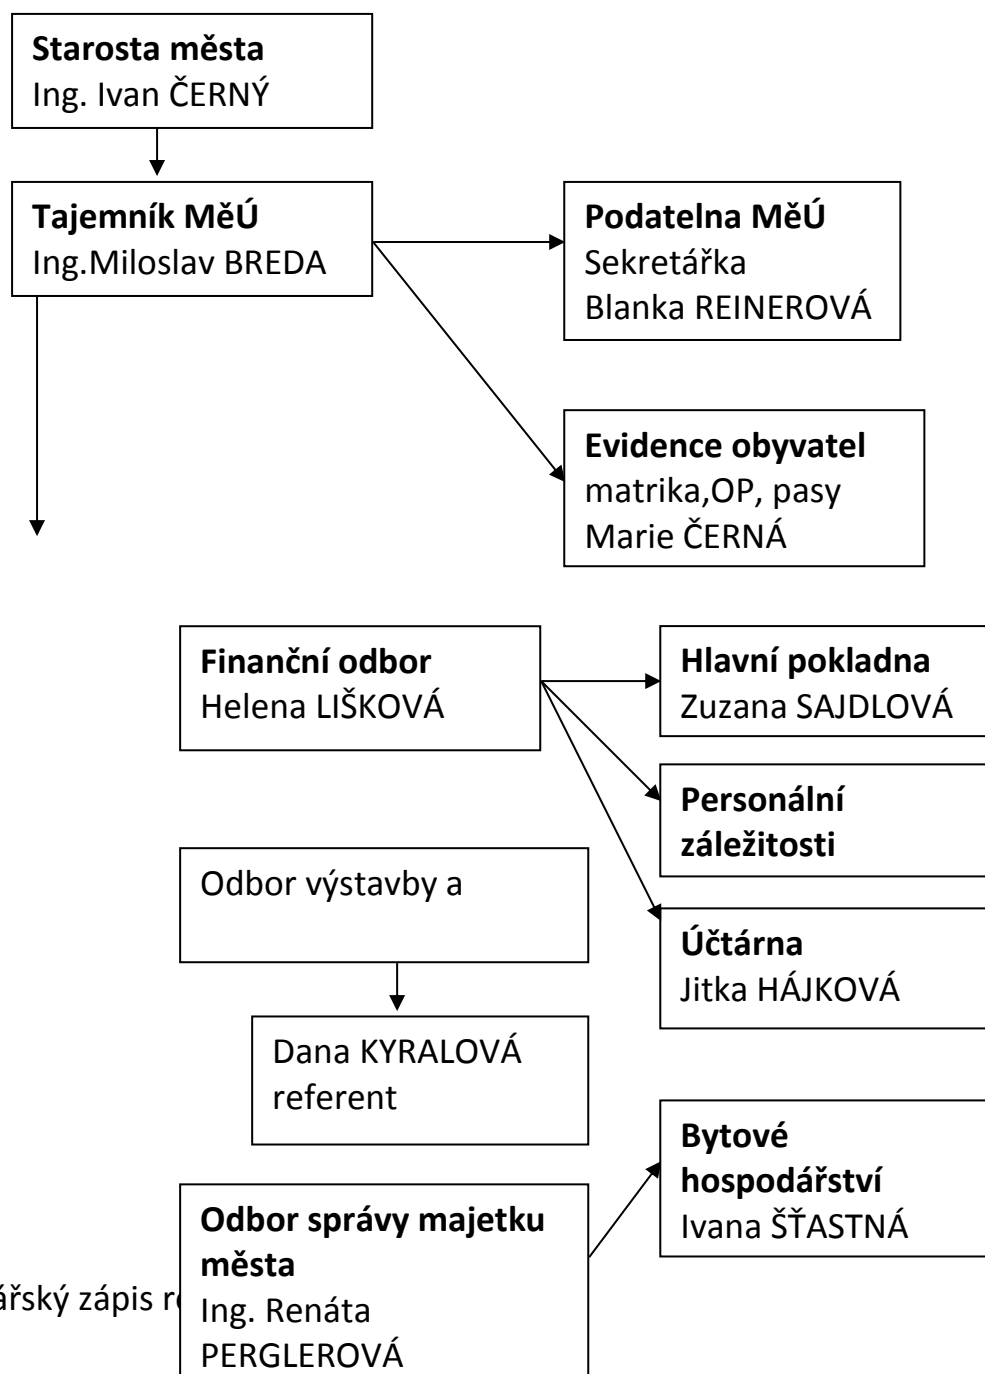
Starosta města
Ing. Ivan ČERNÝ

Tajemník MěÚ
Ing.Miloslav BREDA

Podatelna MěÚ
Sekretářka
Blanka REINEROVÁ

Evidence obyvatel
matrika,OP, pasy
Marie ČERNÁ

Finanční odbor
Helena LIŠKOVÁ

Hlavní pokladna
Zuzana SAJDLOVÁ

Personální záležitosti

Účtárna
Jitka HÁJKOVÁ

Odbor výstavby a

Dana KYRALOVÁ
referent

Bytové hospodářství
Ivana ŠŤASTNÁ

Odbor správy majetku města
Ing. Renáta PERGLEROVÁ

ářský zápis r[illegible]